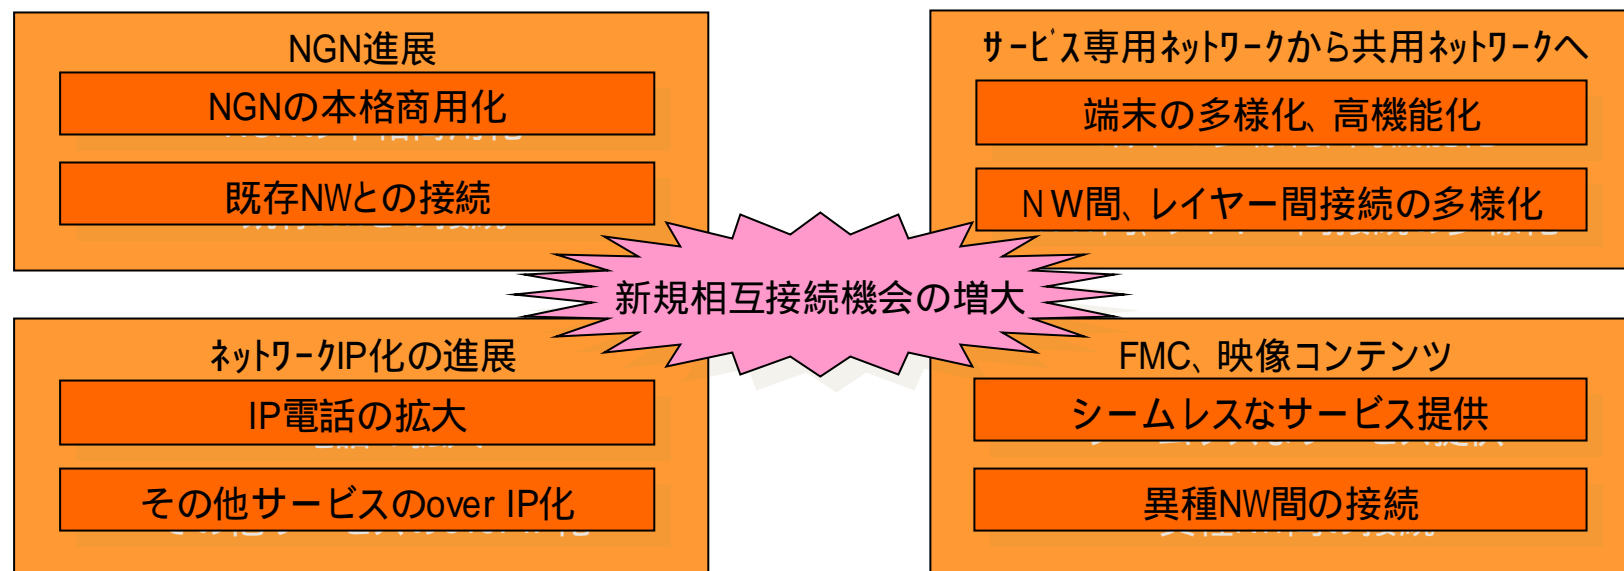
NGN進展

NGNの本格商用化

既存NWとの接続

ｻｰﾋﾞｽ専用ﾈｯﾄﾜｰｸから共用ﾈｯﾄﾜｰｸへ

端末の多様化、高機能化

NW間、レイヤー間接続の多様化

新規相互接続機会の増大

ﾈｯﾄﾜｰｸIP化の進展

IP電話の拡大

その他サービスのover IP化

FMC、映像コンテンツ

シームレスなサービス提供

異種NW間の接続